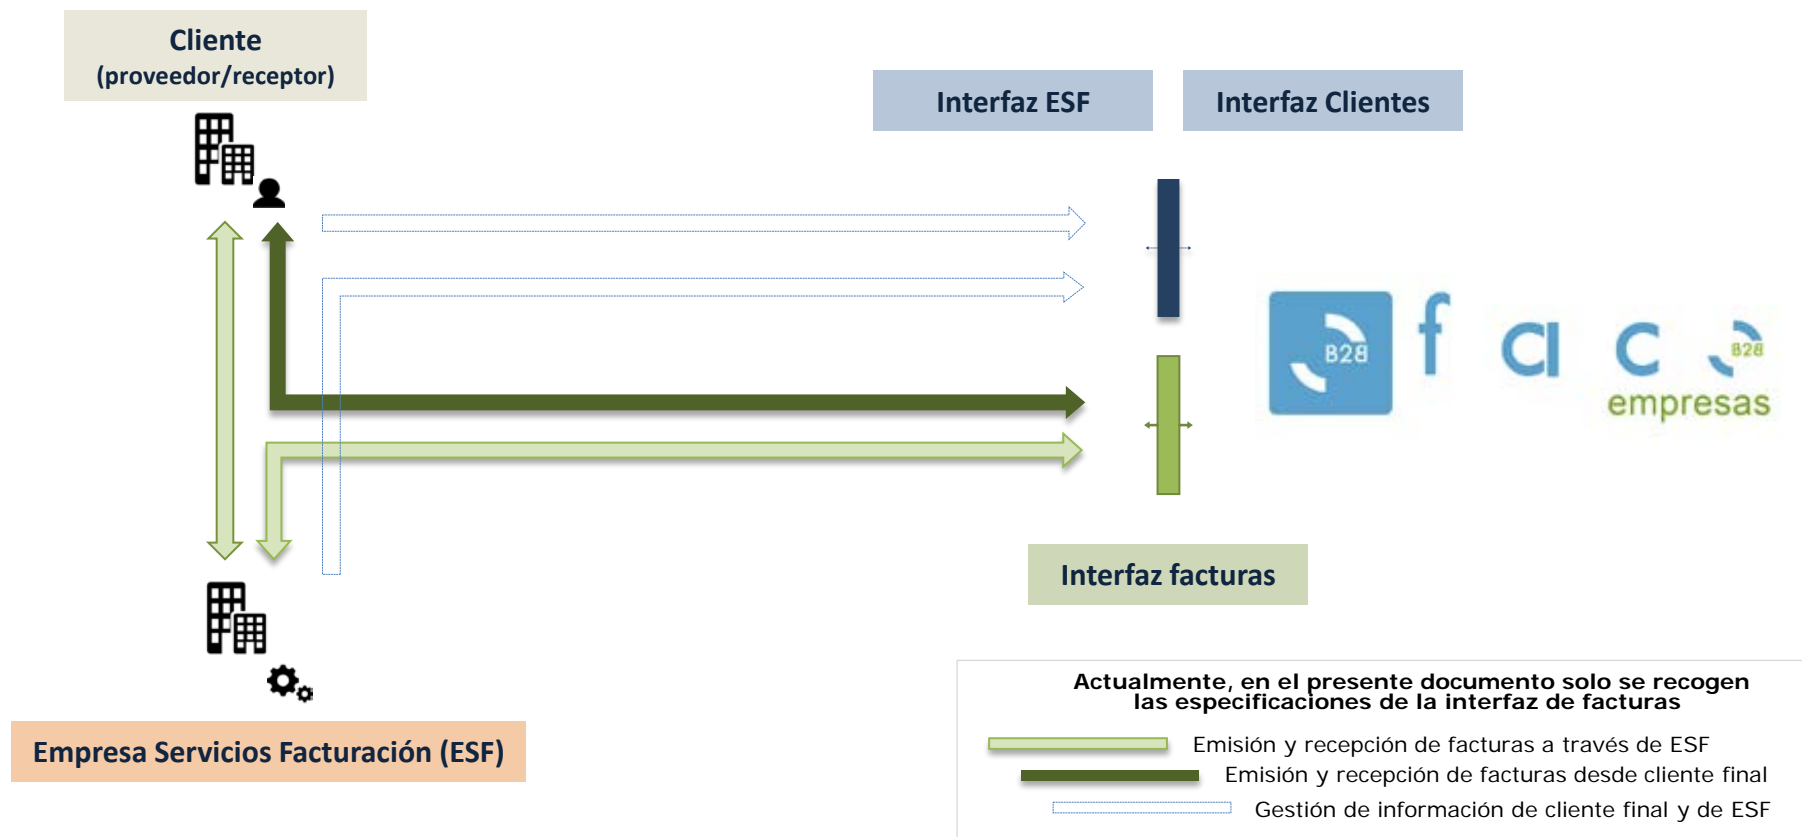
Cliente
(proveedor/receptor)

Interfaz ESF

Interfaz Clientes

B28 f a c B28
empresas

Interfaz facturas

Empresa Servicios Facturación (ESF)

Actualmente, en el presente documento solo se recogen las especificaciones de la interfaz de facturas

Emisión y recepción de facturas a través de ESF
Emisión y recepción de facturas desde cliente final
Gestión de información de cliente final y de ESF